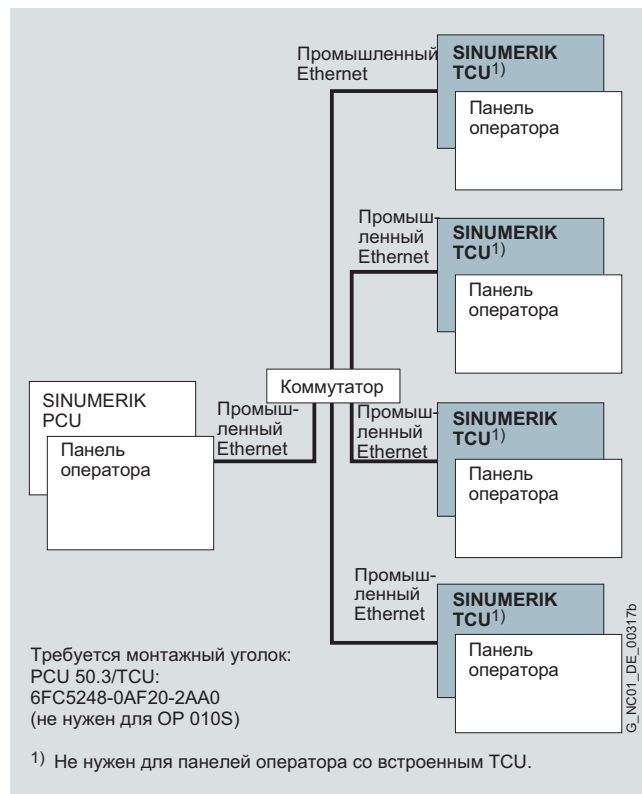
Промышленный Ethernet

SINUMERIK TCU$^{1)}$

Панель оператора

Промышленный Ethernet

SINUMERIK TCU$^{1)}$

Панель оператора

SINUMERIK PCU

Панель оператора

Промышленный Ethernet

Коммутатор

Промышленный Ethernet

SINUMERIK TCU$^{1)}$

Панель оператора

Промышленный Ethernet

SINUMERIK TCU$^{1)}$

Панель оператора

G_NC01_DE_00317b

Требуется монтажный уголок: PCU 50.3/TCU: 6FC5248-0AF20-2AA0 (не нужен для OP 010S)

$^{1)}$ Не нужен для панелей оператора со встроенным TCU.